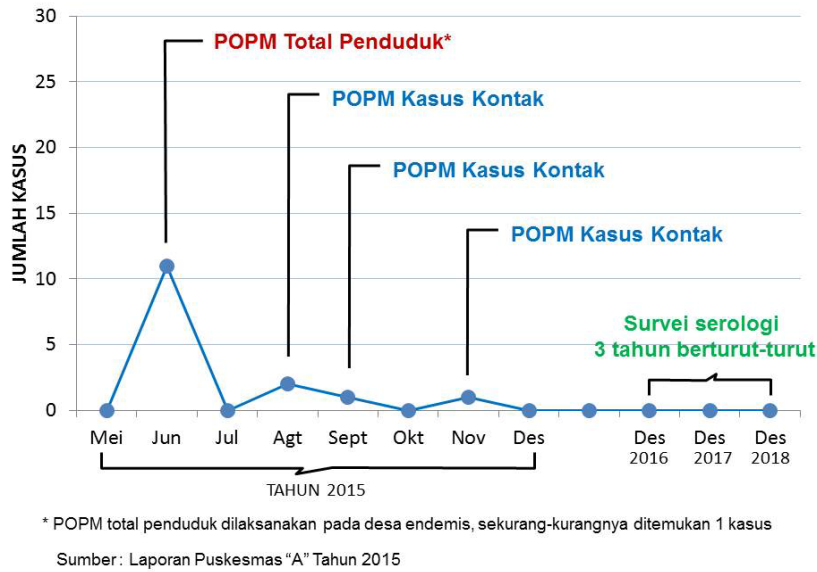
30
25
20
15
10
5
0

JUMLAH KASUS

POPM Total Penduduk*

POPM Kasus Kontak

POPM Kasus Kontak

POPM Kasus Kontak

Survei serologi
3 tahun berturut-turut

Mei Jun Jul Agt Sept Okt Nov Des Des 2016 Des 2017 Des 2018

TAHUN 2015

* POPM total penduduk dilaksanakan pada desa endemis, sekurang-kurangnya ditemukan 1 kasus

Sumber: Laporan Puskesmas "A" Tahun 2015